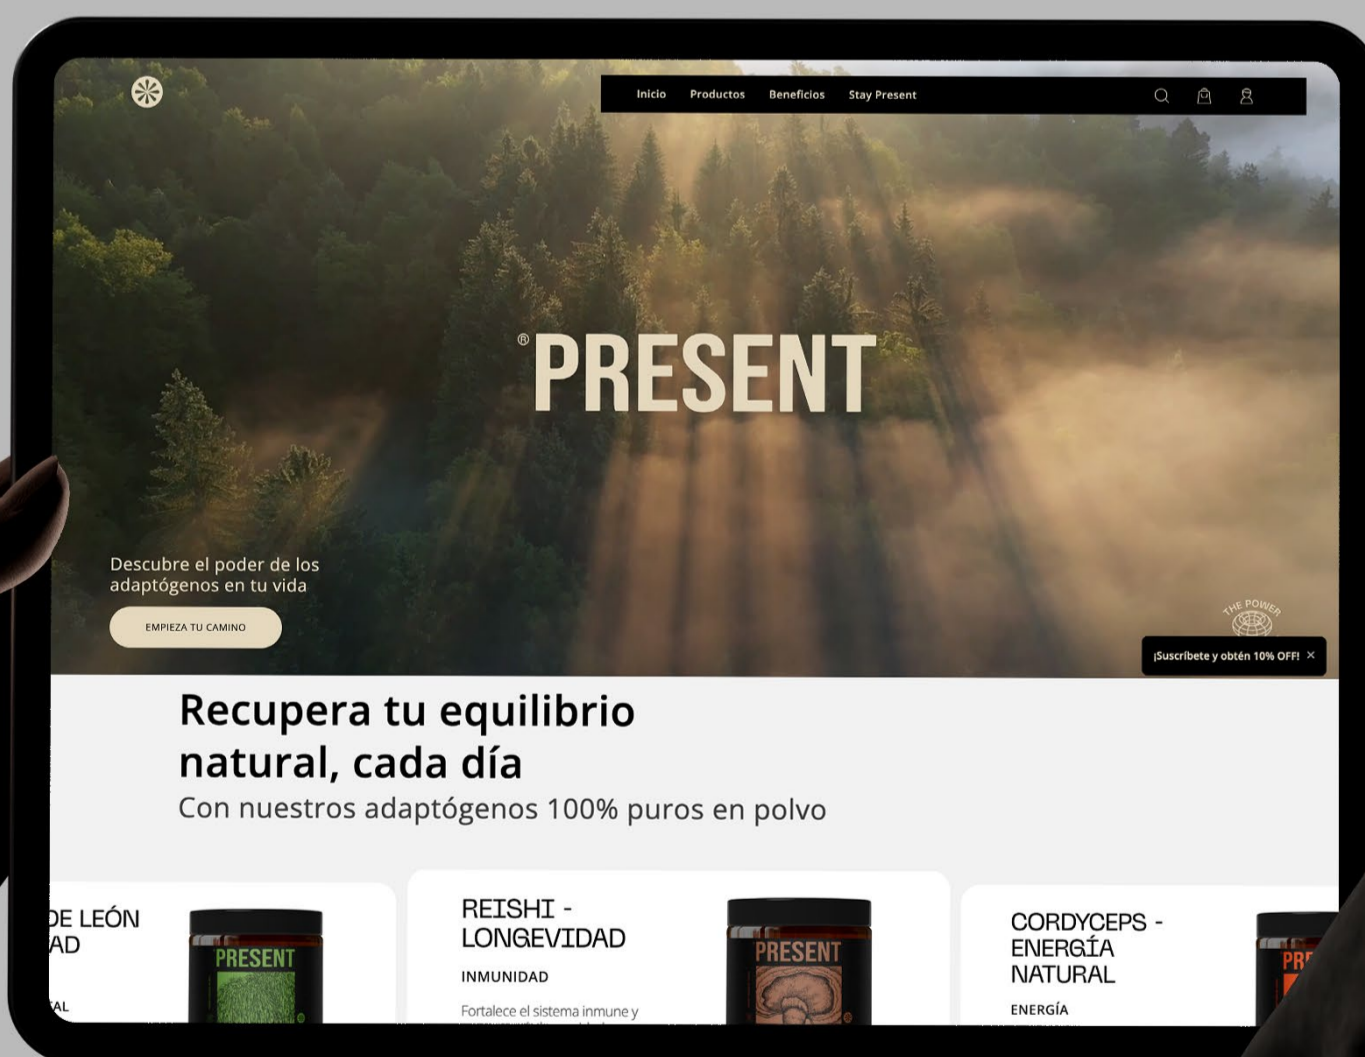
Inicio Productos Beneficios Stay Present

®PRESENT

Descubre el poder de los adaptógenos en tu vida

EMPIEZA TU CAMINO

THE POWER

¡Suscríbete y obtén 10% OFF! ×

Recupera tu equilibrio natural, cada día

Con nuestros adaptógenos 100% puros en polvo

DE LEÓN
AD

AL

PRESENT

REISHI - LONGEVIDAD

INMUNIDAD

Fortalece el sistema inmune y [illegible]

PRESENT

CORDYCEPS - ENERGÍA NATURAL

ENERGÍA

PR